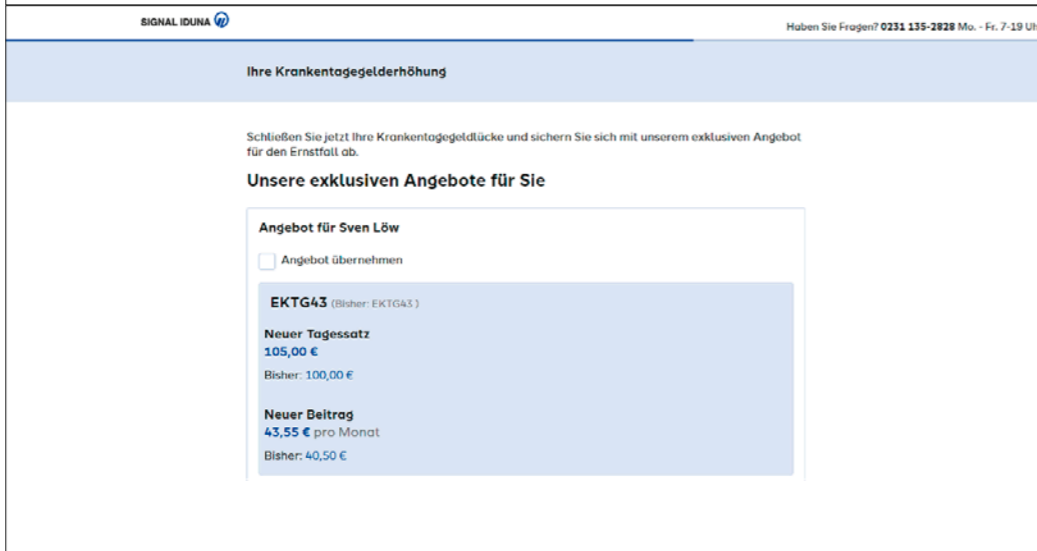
SIGNAL IDUNA

Haben Sie Fragen? 0231 135-2828 Mo. - Fr. 7-19 Uh

Ihre Krankentagegelderhöhung

Schließen Sie jetzt Ihre Krankentagegeldlücke und sichern Sie sich mit unserem exklusiven Angebot für den Ernstfall ab.

Unsere exklusiven Angebote für Sie

Angebot für Sven Löw

Angebot übernehmen

EKTG43 (Bisher: EKTG43)

Neuer Tagessatz
105,00 €

Bisher: 100,00 €

Neuer Beitrag
43,55 € pro Monat

Bisher: 40,50 €